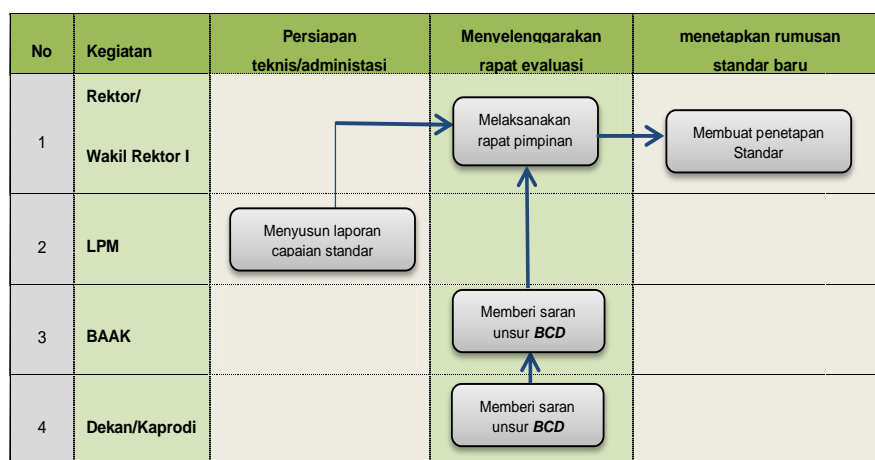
| No | Kegiatan | Persiapan teknis/administasi | Menyelenggarakan rapat evaluasi | menetapkan rumusan standar baru |
|---|---|---|---|---|
| 1 | Rektor/ Wakil Rektor I | | Melaksanakan rapat pimpinan | Membuat penetapan Standar |
| 2 | LPM | Menyusun laporan capaian standar | | |
| 3 | BAAK | | Memberi saran unsur ***BCD*** | |
| 4 | Dekan/Kaprodi | | Memberi saran unsur ***BCD*** | |